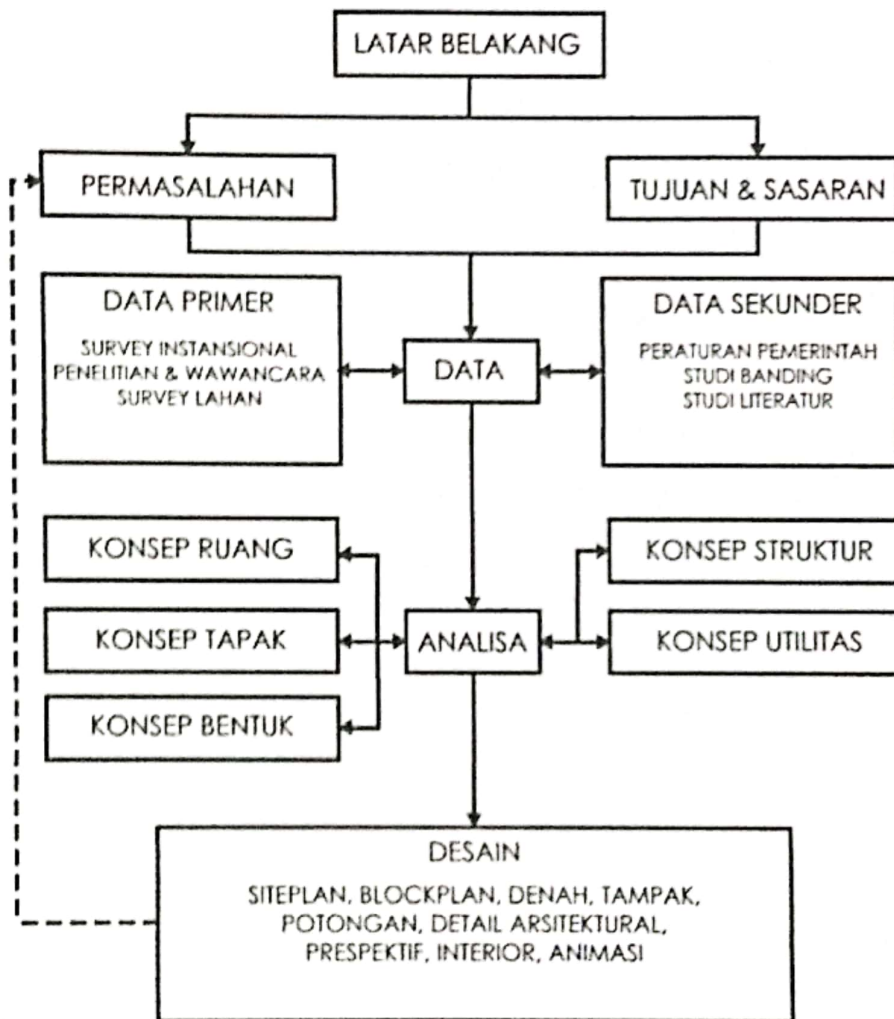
LATAR BELAKANG

PERMASALAHAN

TUJUAN & SASARAN

DATA PRIMER

SURVEY INSTANSIONAL
PENELITIAN & WAWANCARA
SURVEY LAHAN

DATA

DATA SEKUNDER

PERATURAN PEMERINTAH
STUDI BANDING
STUDI LITERATUR

KONSEP RUANG

KONSEP TAPAK

KONSEP BENTUK

ANALISA

KONSEP STRUKTUR

KONSEP UTILITAS

DESAIN

SITEPLAN, BLOCKPLAN, DENAH, TAMPAK, POTONGAN, DETAIL ARSITEKTURAL, PRESPEKTIF, INTERIOR, ANIMASI